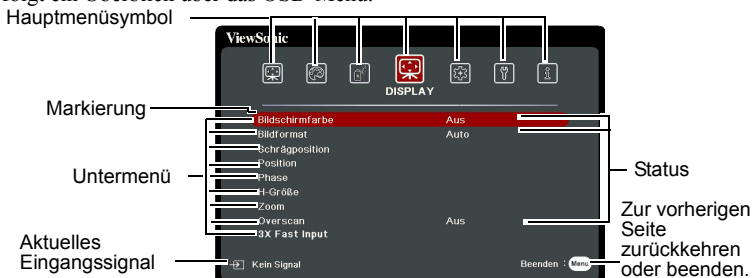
Hauptmenüsymbol

ViewSonic

DISPLAY

Markierung

Bildschirmfarbe Aus
Bildformat Auto
Schrägposition
Position
Phase
H-Größe
Zoom
Overscan Aus
3X Fast Input

Untermenü

Status

Zur vorherigen Seite zurückkehren oder beenden.

Aktuelles Eingangssignal

Kein Signal

Beenden : Menu